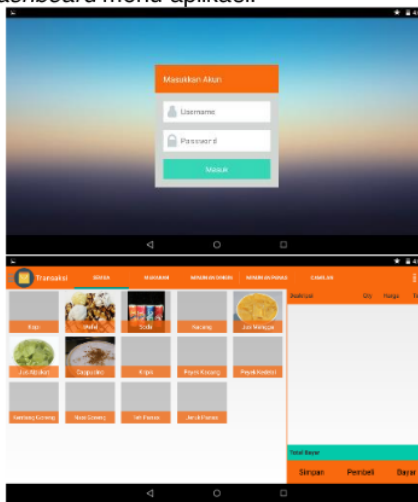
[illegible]ashboard menu aplikasi.

Masukkan Akun

Username

Password

Masuk

Transaksi

SEMUA

MAKANAN

MINUMAN DINGIN

MINUMAN PANAS

CEMILAN

Kopi

Wafer

Soda

Kacang

Jus Mangga

Jus Alpukat

Cappucino

Kripik

Peyek Kacang

Peyek Kedelai

Kembang Kacang

Nasi Goreng

Teh Panas

Jeruk Panas

Deskripsi

Qty

Harga

Total Bayar

Simpan

Pembeli

Bayar